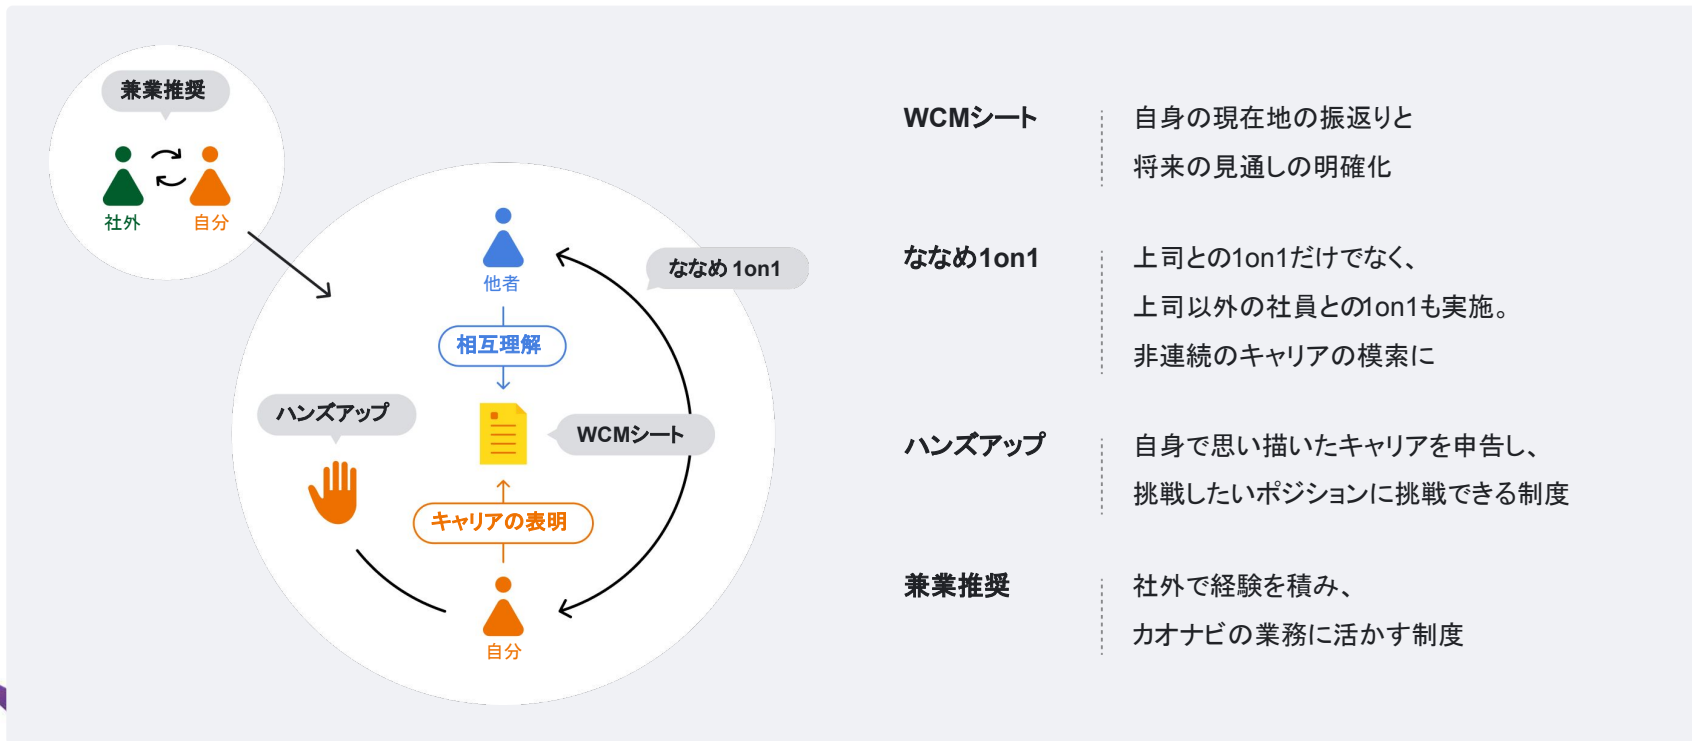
兼業推奨

社外 自分

他者

ななめ 1on1

相互理解

ハンズアップ

WCMシート

キャリアの表明

自分

WCMシート
自身の現在地の振返りと
将来の見通しの明確化

ななめ1on1
上司との1on1だけでなく、
上司以外の社員との1on1も実施。
非連続のキャリアの模索に

ハンズアップ
自身で思い描いたキャリアを申告し、
挑戦したいポジションに挑戦できる制度

兼業推奨
社外で経験を積み、
カオナビの業務に活かす制度